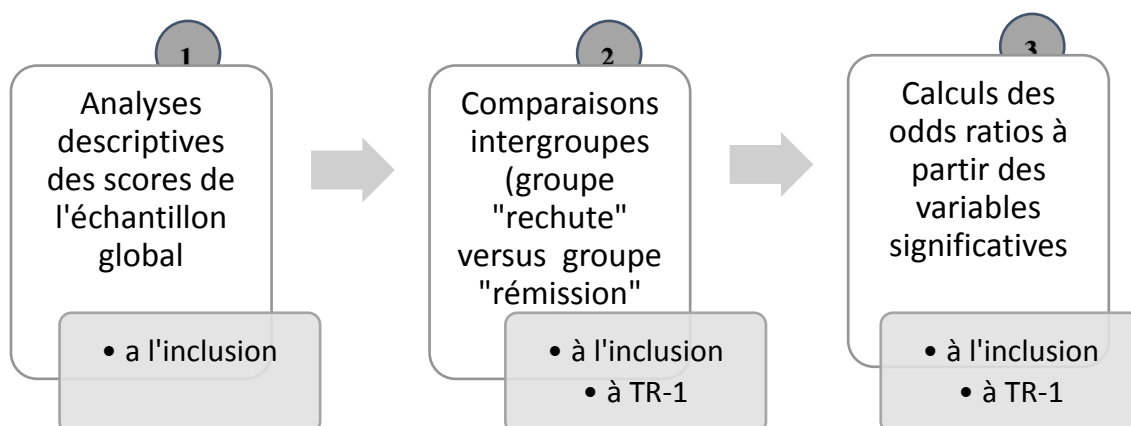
1

Analyses descriptives des scores de l'échantillon global

• a l'inclusion

2

Comparaisons intergroupes (groupe "rechute" versus groupe "rémission"

• à l'inclusion
• à TR-1

3

Calculs des odds ratios à partir des variables significatives

• à l'inclusion
• à TR-1